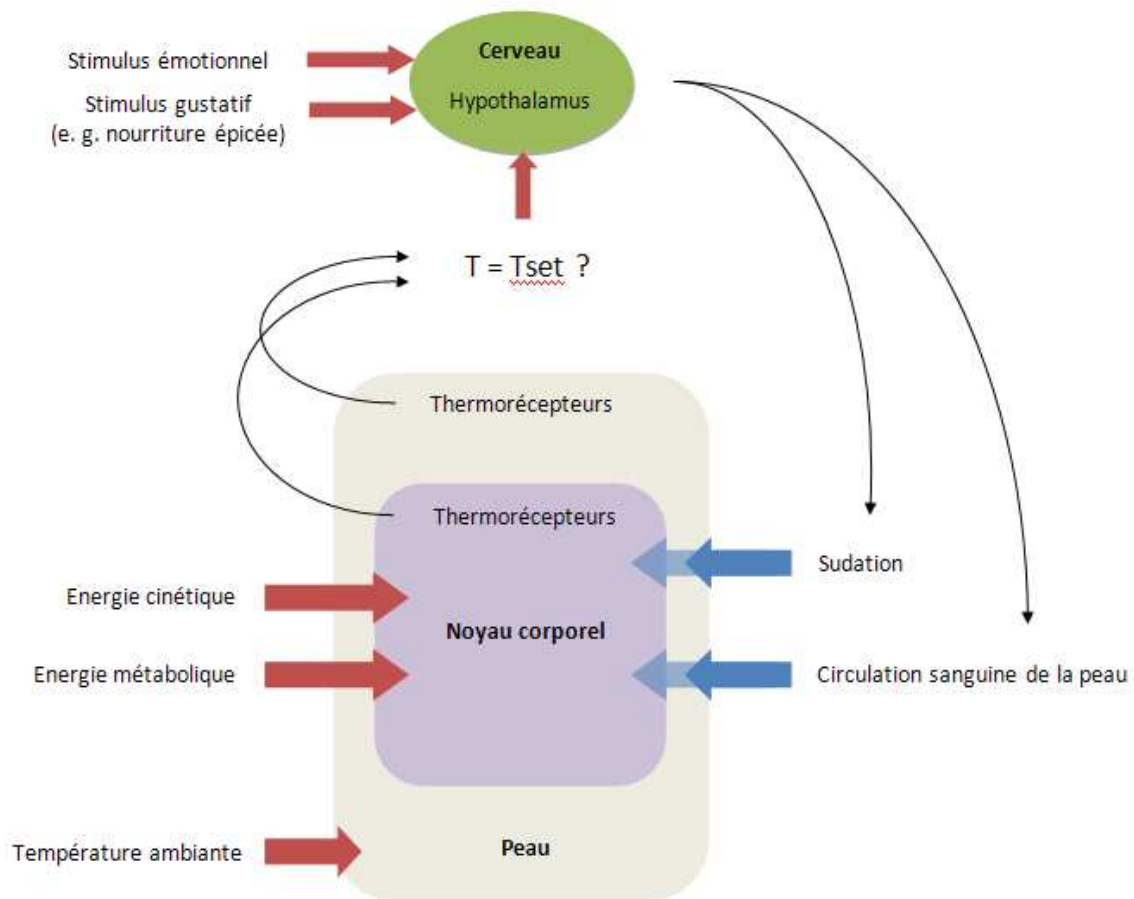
Stimulus émotionnel

Stimulus gustatif (e. g. nourriture épicée)

Cerveau

Hypothalamus

T = Tset ?

Thermorécepteurs

Thermorécepteurs

Sudation

Energie cinétique

Noyau corporel

Energie métabolique

Circulation sanguine de la peau

Température ambiante

Peau